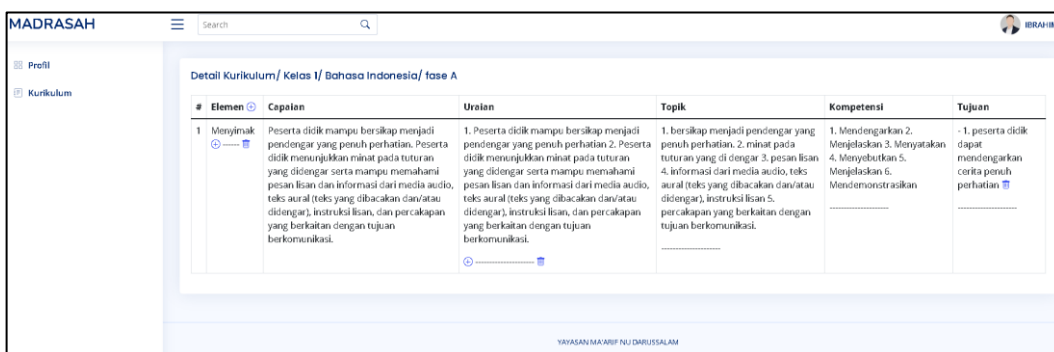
MADRASAH

Search

IBRAHI

Profil

Kurikulum

Detail Kurikulum/ Kelas 1/ Bahasa Indonesia/ fase A

| # | Elemen | Capaian | Uraian | Topik | Kompetensi | Tujuan |
|---|---|---|---|---|---|---|
| 1 | Menyimak | Peserta didik mampu bersikap menjadi pendengar yang penuh perhatian. Peserta didik menunjukkan minat pada tuturan yang didengar serta mampu memahami pesan lisan dan informasi dari media audio, teks aural (teks yang dibacakan dan/atau didengar), instruksi lisan, dan percakapan yang berkaitan dengan tujuan berkomunikasi. | 1. Peserta didik mampu bersikap menjadi pendengar yang penuh perhatian 2. Peserta didik menunjukkan minat pada tuturan yang didengar serta mampu memahami pesan lisan dan informasi dari media audio, teks aural (teks yang dibacakan dan/atau didengar), instruksi lisan, dan percakapan yang berkaitan dengan tujuan berkomunikasi. | 1. bersikap menjadi pendengar yang penuh perhatian. 2. minat pada tuturan yang di dengar 3. pesan lisan 4. informasi dari media audio, teks aural (teks yang dibacakan dan/atau didengar), instruksi lisan 5. percakapan yang berkaitan dengan tujuan berkomunikasi. | 1. Mendengarkan 2. Menjelaskan 3. Menyatakan 4. Menyebutkan 5. Menjelaskan 6. Mendemonstrasikan | - 1. peserta didik dapat mendengarkan cerita penuh perhatian |

YAYASAN MA'ARIF NU DARUSSALAM